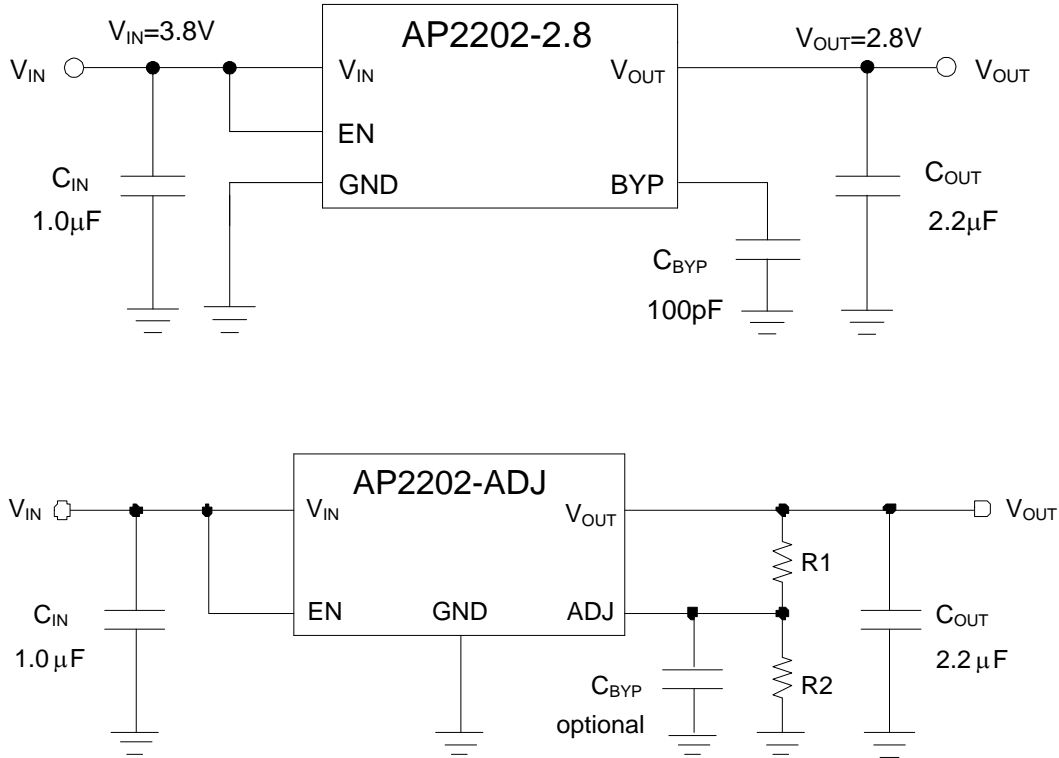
$V_{IN}$=3.8V
AP2202-2.8
$V_{OUT}$=2.8V
$V_{IN}$
$V_{IN}$
$V_{OUT}$
$V_{OUT}$
EN
$C_{IN}$
1.0μF
GND
BYP
$C_{OUT}$
2.2μF
$C_{BYP}$
100pF

AP2202-ADJ
$V_{IN}$
$V_{IN}$
$V_{OUT}$
$V_{OUT}$
R1
$C_{IN}$
1.0 μF
EN
GND
ADJ
$C_{OUT}$
2.2 μF
$C_{BYP}$
optional
R2